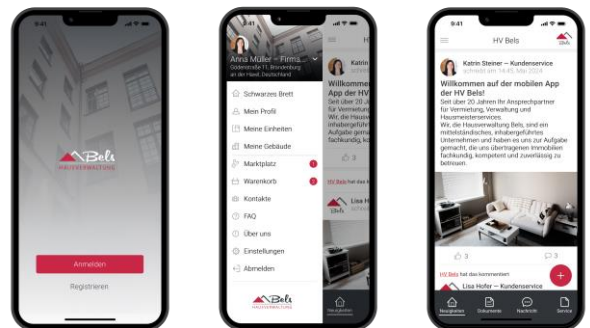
9:41

Bels
HAUSVERWALTUNG

Anmelden

Registrieren

9:41

Anna Müller – Firma
Südendstraße 11, Brandenburg an der Havel, Deutschland

Schwarzes Brett
Mein Profil
Meine Einheiten
Meine Gebäude
Marktplatz
Warenkorb
Kontakte
FAQ
Über uns
Einstellungen
Abmelden

Bels
HAUSVERWALTUNG

Katrin
Willkommen auf der mobilen App der HV
Seit über 20 J
für Vermietung
Wir, die Hausve
inhabergeführte
Aufgabe gemach
fachkundig, kom

3

HV Bels hat da

Lisa H

Neuigkeiten

9:41

HV Bels

Bels

Katrin Steiner – Kundenservice
schrieb am 14:45, Mai 2024

Willkommen auf der mobilen App der HV Bels!
Seit über 20 Jahren Ihr Ansprechpartner für Vermietung, Verwaltung und Hausmeisterservices.
Wir, die Hausverwaltung Bels, sind ein mittelständisches, inhabergeführtes Unternehmen und haben es uns zur Aufgabe gemacht, die uns übertragenen Immobilien fachkundig, kompetent und zuverlässig zu betreuen.

3

3

HV Bels hat dies kommentiert

Lisa Hofer – Kundenservice

Neuigkeiten
Dokumente
Nachricht
Service